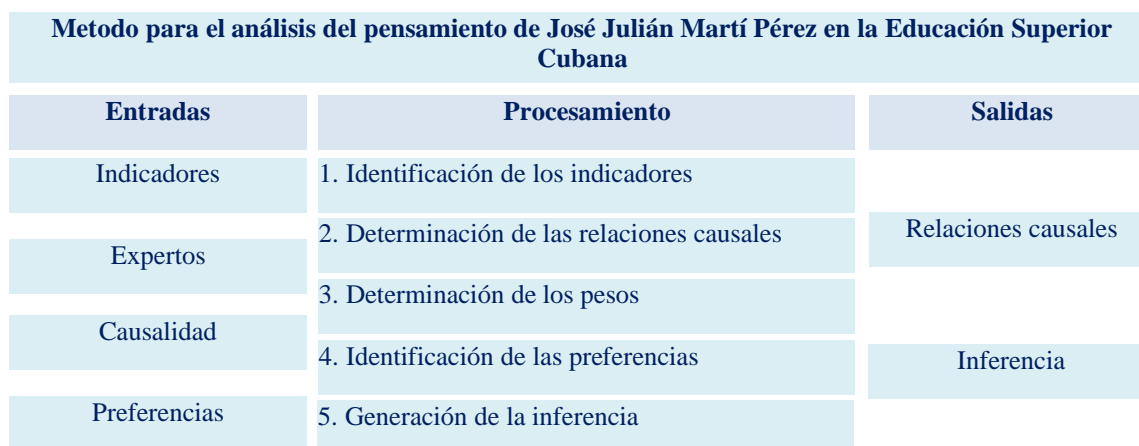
Metodo para el análisis del pensamiento de José Julián Martí Pérez en la Educación Superior Cubana

| Entradas | Procesamiento | Salidas |
|---|---|---|
| Indicadores | 1. Identificación de los indicadores | |
| Expertos | 2. Determinación de las relaciones causales | Relaciones causales |
| Causalidad | 3. Determinación de los pesos | |
| | 4. Identificación de las preferencias | Inferencia |
| Preferencias | 5. Generación de la inferencia | |